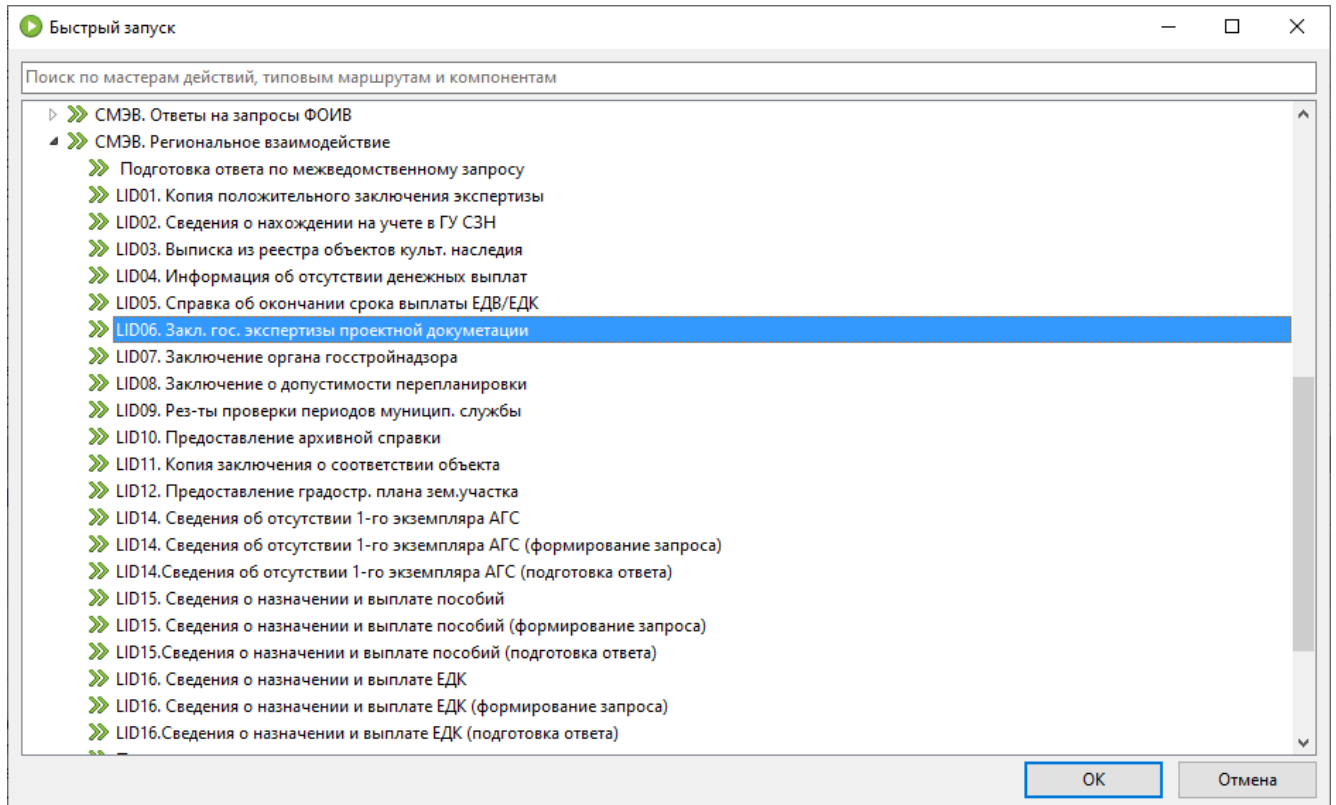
Быстрый запуск

Поиск по мастерам действий, типовым маршрутам и компонентам

СМЭВ. Ответы на запросы ФОИВ
СМЭВ. Региональное взаимодействие
Подготовка ответа по межведомственному запросу
LID01. Копия положительного заключения экспертизы
LID02. Сведения о нахождении на учете в ГУ СЗН
LID03. Выписка из реестра объектов культ. наследия
LID04. Информация об отсутствии денежных выплат
LID05. Справка об окончании срока выплаты ЕДВ/ЕДК
LID06. Закл. гос. экспертизы проектной докуметации
LID07. Заключение органа госстройнадзора
LID08. Заключение о допустимости перепланировки
LID09. Рез-ты проверки периодов муницип. службы
LID10. Предоставление архивной справки
LID11. Копия заключения о соответствии объекта
LID12. Предоставление градостр. плана зем.участка
LID14. Сведения об отсутствии 1-го экземпляра АГС
LID14. Сведения об отсутствии 1-го экземпляра АГС (формирование запроса)
LID14.Сведения об отсутствии 1-го экземпляра АГС (подготовка ответа)
LID15. Сведения о назначении и выплате пособий
LID15. Сведения о назначении и выплате пособий (формирование запроса)
LID15.Сведения о назначении и выплате пособий (подготовка ответа)
LID16. Сведения о назначении и выплате ЕДК
LID16. Сведения о назначении и выплате ЕДК (формирование запроса)
LID16.Сведения о назначении и выплате ЕДК (подготовка ответа)
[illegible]

OK
Отмена